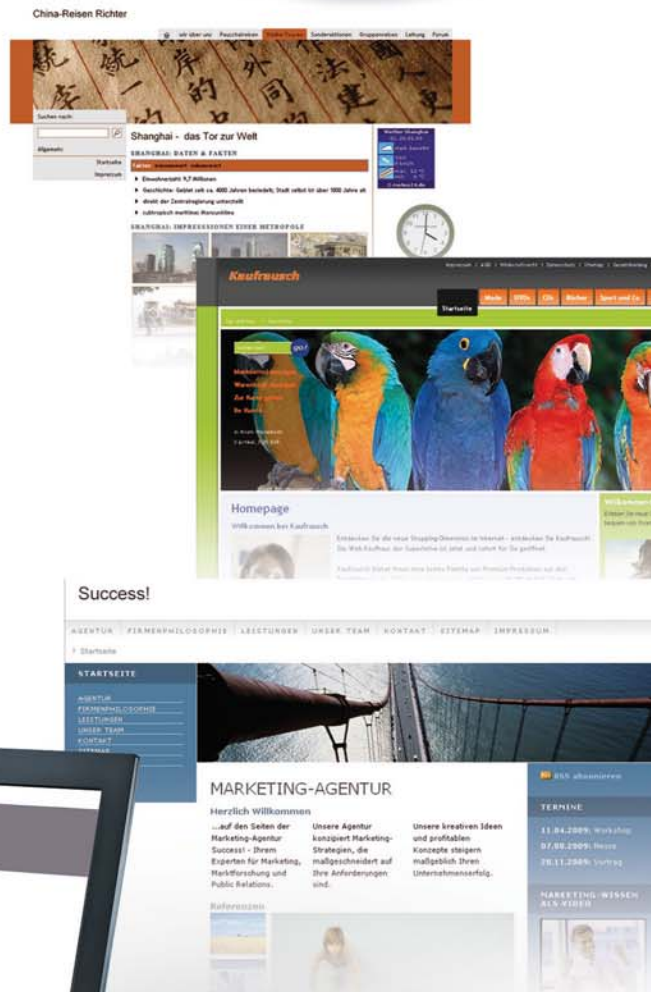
China-Reisen Richter

wir über uns | Pauschalreisen | Städte-Touren | Sonderaktionen | Gruppenreisen | Leitung | Forum

Suchen nach:

Allgemein

Startseite

Impressum

Shanghai - das Tor zur Welt

SHANGHAI: DATEN & FAKTEN

Fakten: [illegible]

Einwohnerzahl: 9,7 Millionen

Geschichte: Gebiet seit ca. 4000 Jahren besiedelt; Stadt selbst ist über 1000 Jahre alt

direkt der Zentralregierung unterstellt

subtropisch mit mildem Monsunklima

SHANGHAI: IMPRESSIONEN EINER METROPOLE

Wetter Shanghai

Kaufrausch

Startseite | Mode | DVDs | CDs | Bücher | Sport und Co

go!

Homepage

Willkommen bei Kaufrausch

Willkommen

Success!

AGENTUR | FIRMENPHILOSOPHIE | LEISTUNGEN | UNSER TEAM | KONTAKT | SITEMAP | IMPRESSUM

Startseite

STARTSEITE

AGENTUR

FIRMENPHILOSOPHIE

LEISTUNGEN

UNSER TEAM

KONTAKT

SITEMAP

MARKETING-AGENTUR

Herzlich Willkommen

...auf den Seiten der Marketing-Agentur Success! - Ihrem Experten für Marketing, Marktforschung und Public Relations.

Unsere Agentur konzipiert Marketing-Strategien, die maßgeschneidert auf Ihre Anforderungen sind.

Unsere kreativen Ideen und profitablen Konzepte steigern maßgeblich Ihren Unternehmenserfolg.

Referenzen

RSS abonnieren

TERMINE

11.04.2009: Workshop

07.08.2009: Messe

20.11.2009: Vortrag

MARKETING-WISSEN ALS VIDEO